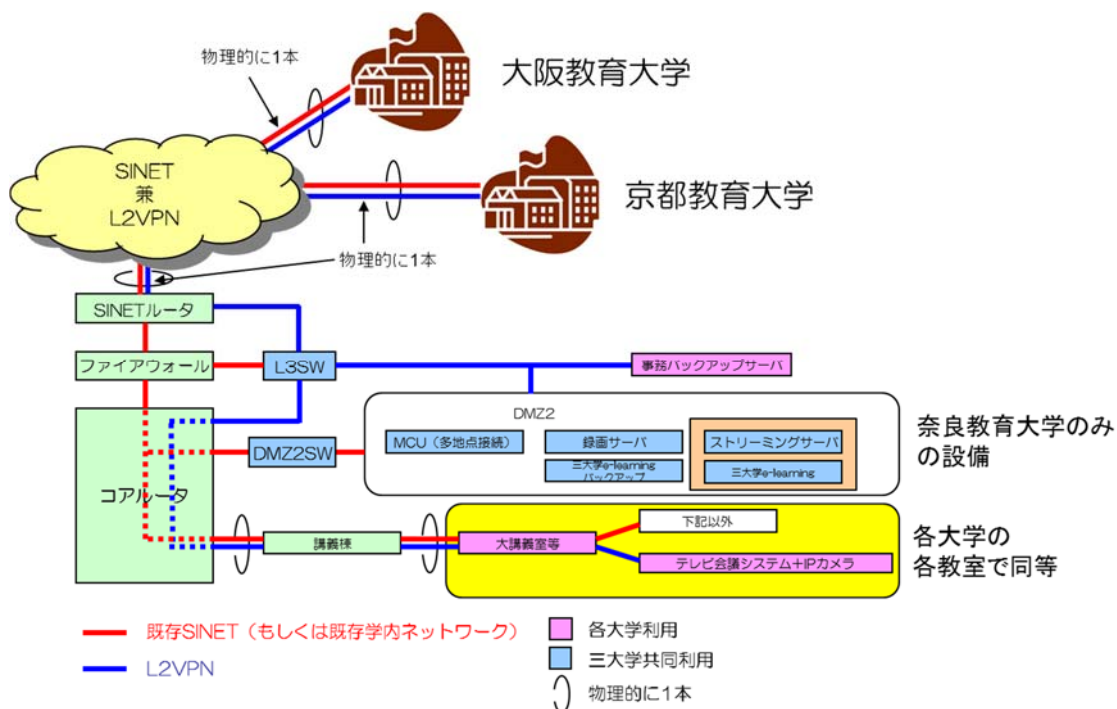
物理的に1本

大阪教育大学

SINET
兼
L2VPN

京都教育大学

物理的に1本

SINETルータ

ファイアウォール

L3SW

事務バックアップサーバ

DMZ2

MCU（多地点接続）

録画サーバ

三大学e-learning バックアップ

ストリーミングサーバ

三大学e-learning

奈良教育大学のみの設備

DMZ2SW

コアルータ

講義棟

大講義室等

下記以外

テレビ会議システム＋IPカメラ

各大学の
各教室で同等

既存SINET（もしくは既存学内ネットワーク）

L2VPN

各大学利用

三大学共同利用

物理的に1本